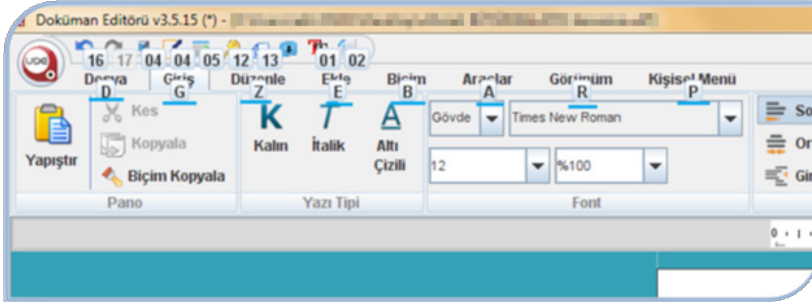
Doküman Editörü v3.5.15 (*) - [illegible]

UDE

16 17 04 04 05 12 13 01 02

Dosya Giriş Düzenle Ekle Biçim Araçlar Görünüm Kişisel Menü

D G Z E B A R P

Yapıştır

Kes

Kopyala

Biçim Kopyala

Pano

K

Kalın

İtalik

Altı Çizili

Yazı Tipi

Gövde

Times New Roman

12

%100

Font

So

Or

Gi